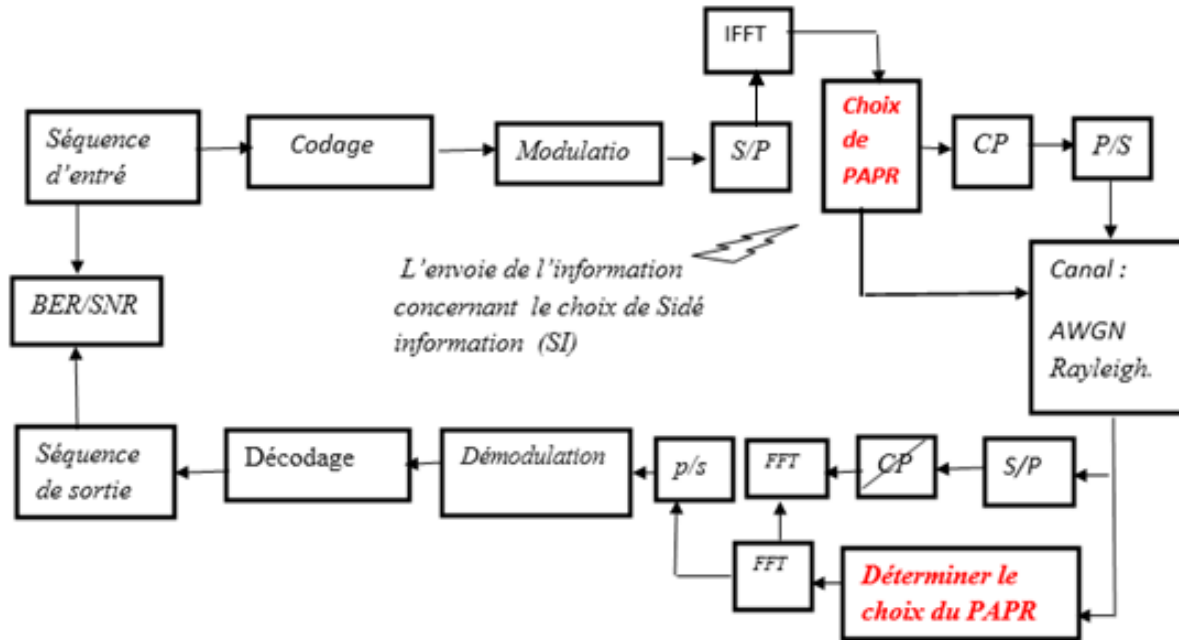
IFFT

Séquence d'entré

Codage

Modulatio

S/P

Choix de PAPR

CP

P/S

L'envoie de l'information concernant le choix de Sidé information (SI)

BER/SNR

Canal :

AWGN Rayleigh.

Séquence de sortie

Décodage

Démodulation

p/s

FFT

CP

S/P

FFT

Déterminer le choix du PAPR